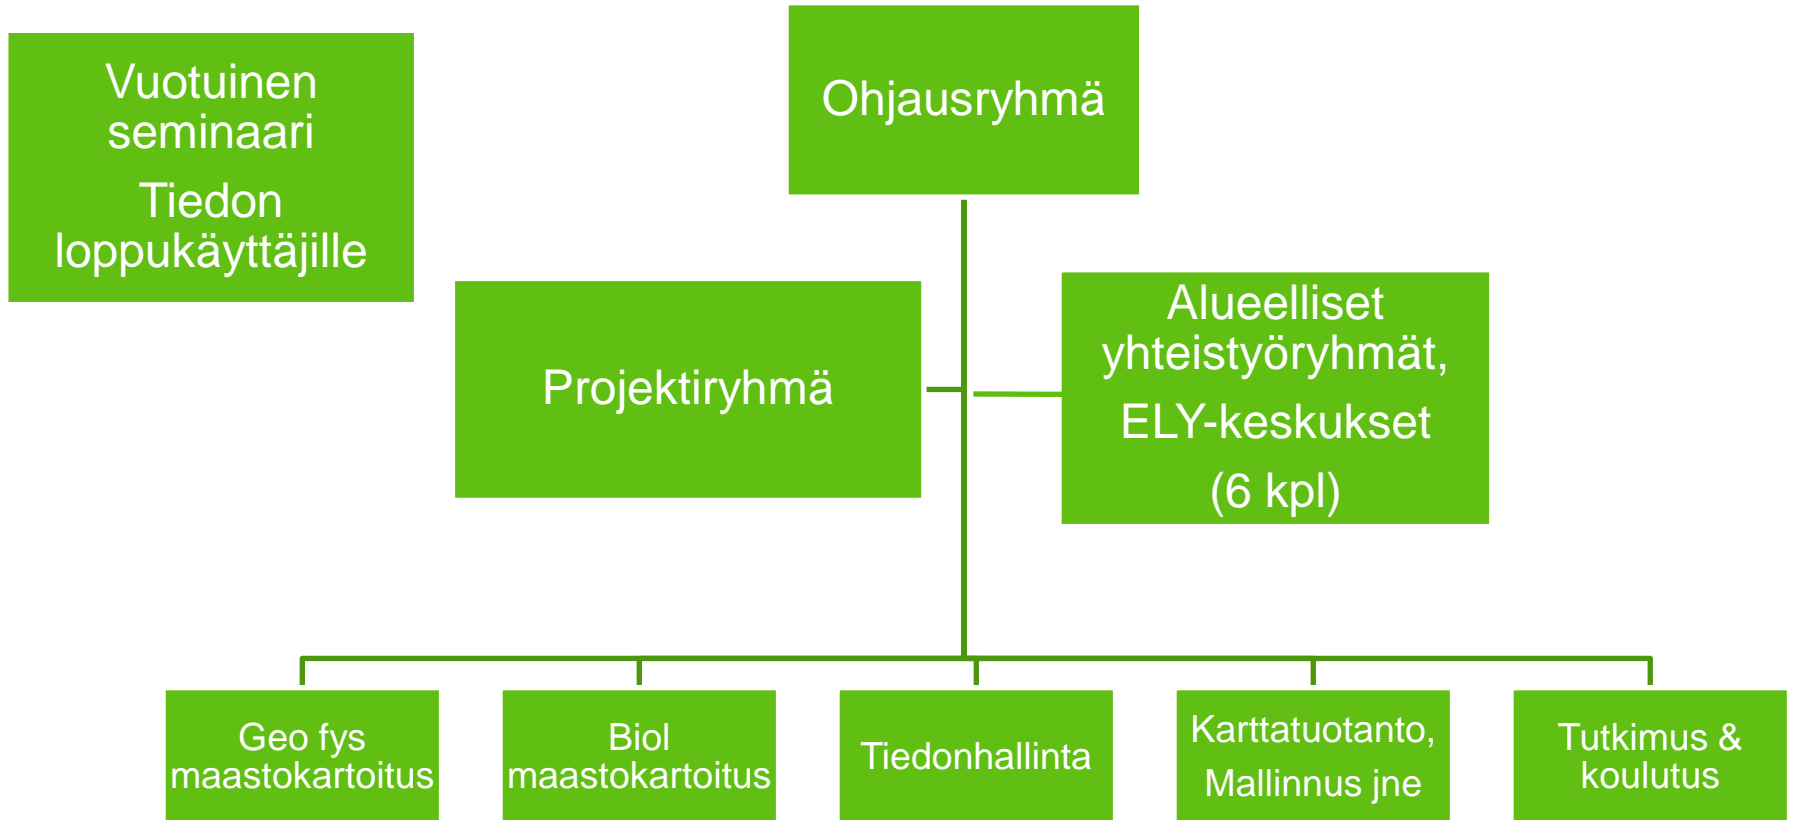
Vuotuinen seminaari

Tiedon loppukäyttäjille

Ohjausryhmä

Projektiryhmä

Alueelliset yhteistyöryhmät,

ELY-keskukset

(6 kpl)

Geo fys maastokartoitus

Biol maastokartoitus

Tiedonhallinta

Karttatuotanto,

Mallinnus jne

Tutkimus & koulutus